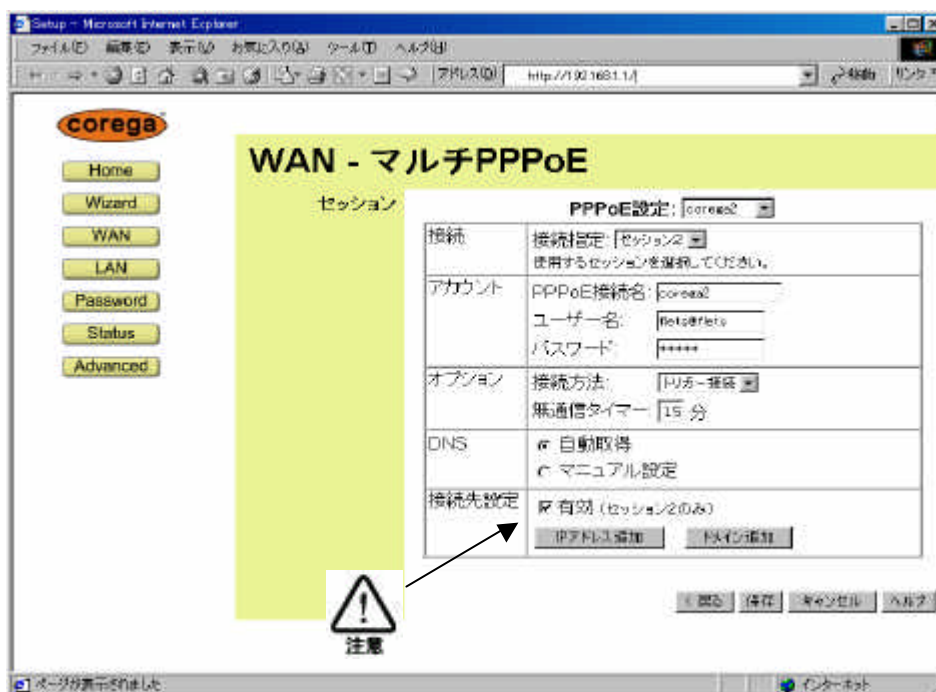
Setup - Microsoft Internet Explorer

ファイル(F) 編集(E) 表示(V) お気に入り(A) ツール(T) ヘルプ(H)

アドレス(D) http://192.168.1.1/ 移動 リンク

corega

Home
Wizard
WAN
LAN
Password
Status
Advanced

WAN - マルチPPPoE

セッション

PPPoE設定: corega2

| 接続 | 接続指定: セッション2 使用するセッションを選択してください。 |
|---|---|
| アカウント | PPPoE接続名: corega2 ユーザー名: flets@flets パスワード: ****** |
| オプション | 接続方法: トリガー接続 無通信タイマー: 15 分 |
| DNS | 自動取得 マニュアル設定 |
| 接続先設定 | 有効 (セッション2のみ) IPアドレス追加 ドメイン追加 |

注意

戻る 保存 キャンセル ヘルプ

ページが表示されました

インターネット